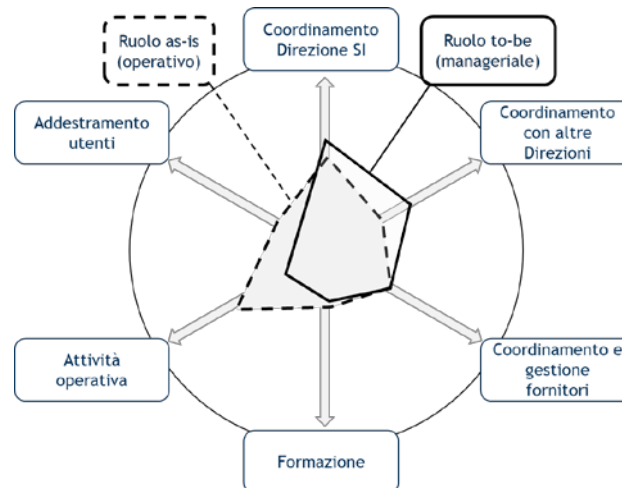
Ruolo as-is (operativo)

Coordinamento Direzione SI

Ruolo to-be (manageriale)

Addestramento utenti

Coordinamento con altre Direzioni

Attività operativa

Coordinamento e gestione fornitori

Formazione